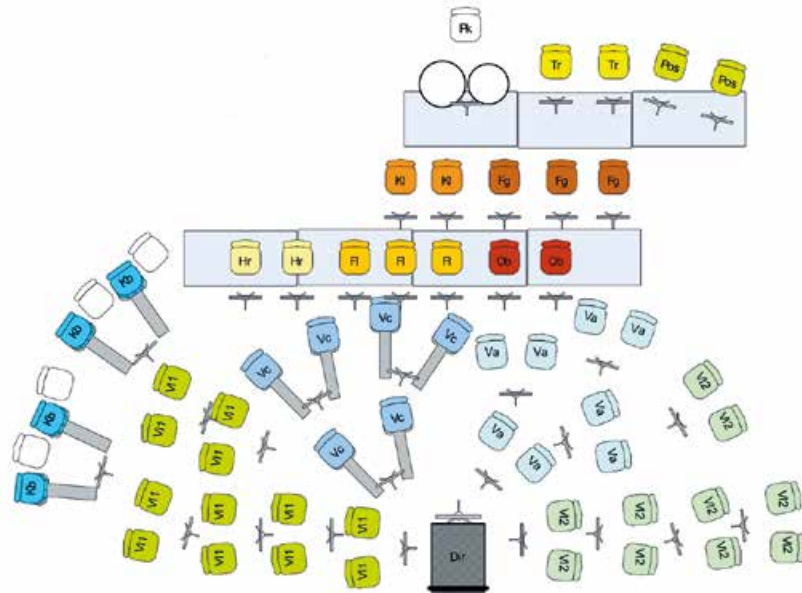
Pk

Tr Tr Pos Pos

Kl Kl Fg Fg Fg

Hr Hr Fl Fl Fl Ob Ob

Kb Kb Kb Kb

Vc Vc Vc Vc Vc Vc

Va Va Va Va Va Va Va Va

Vl1 Vl1 Vl1 Vl1 Vl1 Vl1 Vl1 Vl1 Vl1 Vl1 Vl1

Vl2 Vl2 Vl2 Vl2 Vl2 Vl2 Vl2 Vl2 Vl2 Vl2

Dir